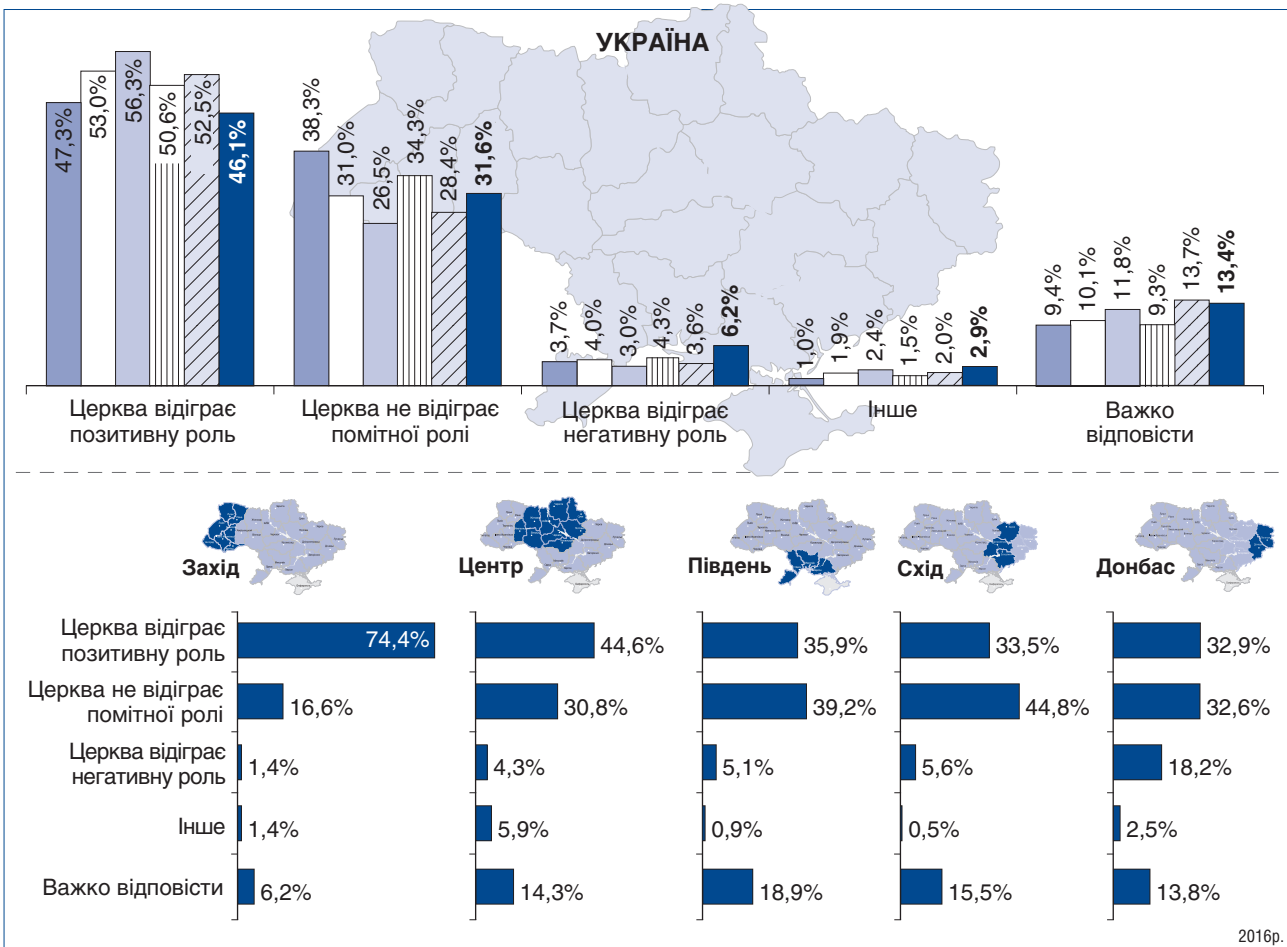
УКРАЇНА

47,3%
53,0%
56,3%
50,6%
52,5%
**46,1%**
Церква відіграє позитивну роль

38,3%
31,0%
26,5%
34,3%
28,4%
**31,6%**
Церква не відіграє помітної ролі

3,7%
4,0%
3,0%
4,3%
3,6%
**6,2%**
Церква відіграє негативну роль

1,0%
1,9%
2,4%
1,5%
2,0%
**2,9%**
Інше

9,4%
10,1%
11,8%
9,3%
13,7%
**13,4%**
Важко відповісти

Захід
Центр
Південь
Схід
Донбас

| | Захід | Центр | Південь | Схід | Донбас |
|---|---|---|---|---|---|
| Церква відіграє позитивну роль | 74,4% | 44,6% | 35,9% | 33,5% | 32,9% |
| Церква не відіграє помітної ролі | 16,6% | 30,8% | 39,2% | 44,8% | 32,6% |
| Церква відіграє негативну роль | 1,4% | 4,3% | 5,1% | 5,6% | 18,2% |
| Інше | 1,4% | 5,9% | 0,9% | 0,5% | 2,5% |
| Важко відповісти | 6,2% | 14,3% | 18,9% | 15,5% | 13,8% |

2016р.